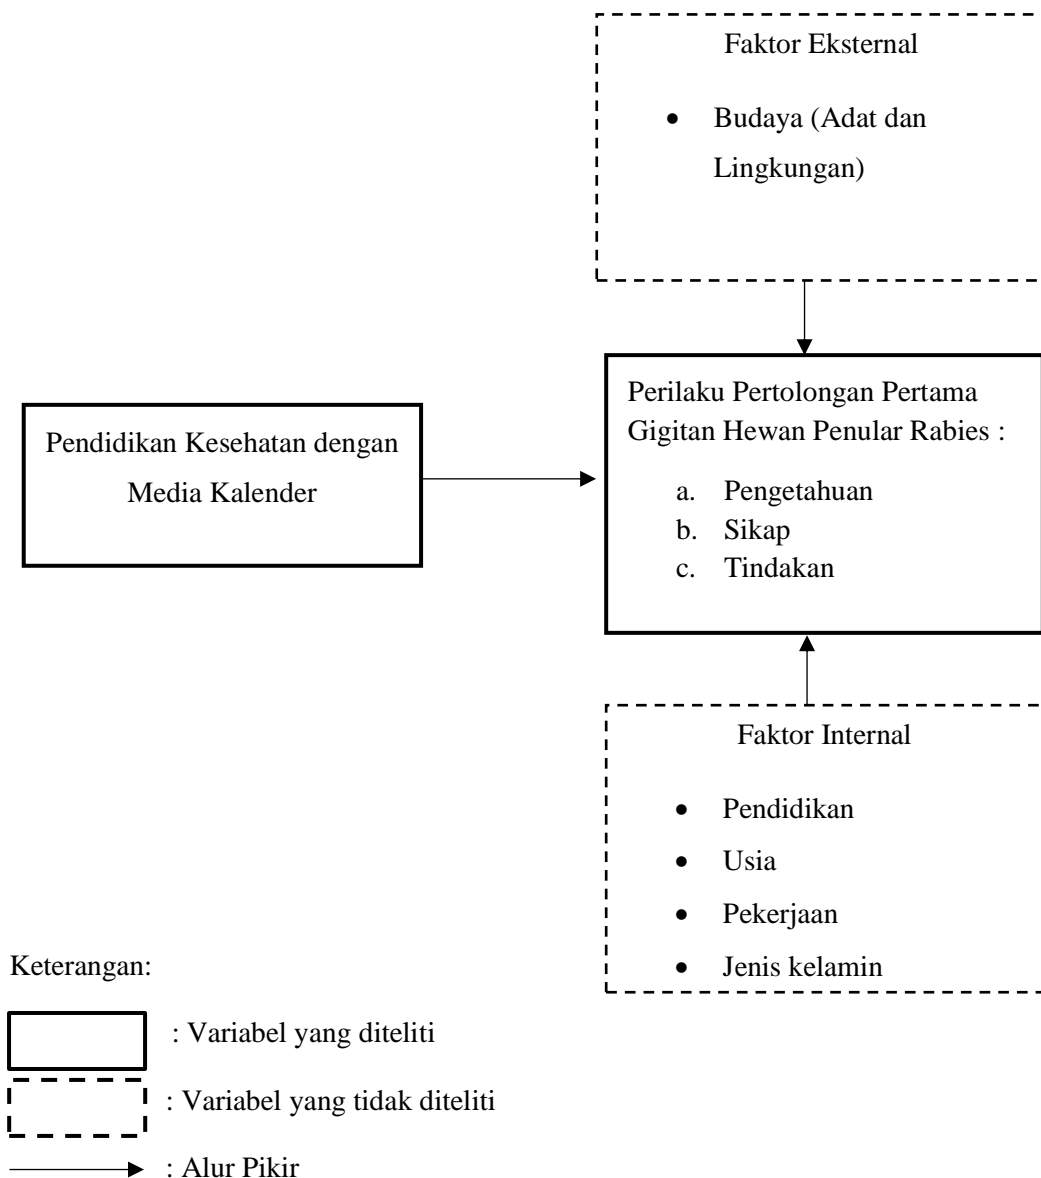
Faktor Eksternal

• Budaya (Adat dan Lingkungan)

Pendidikan Kesehatan dengan Media Kalender

Perilaku Pertolongan Pertama Gigitan Hewan Penular Rabies :

a. Pengetahuan
b. Sikap
c. Tindakan

Faktor Internal

• Pendidikan
• Usia
• Pekerjaan
• Jenis kelamin

Keterangan:

: Variabel yang diteliti

: Variabel yang tidak diteliti

: Alur Pikir